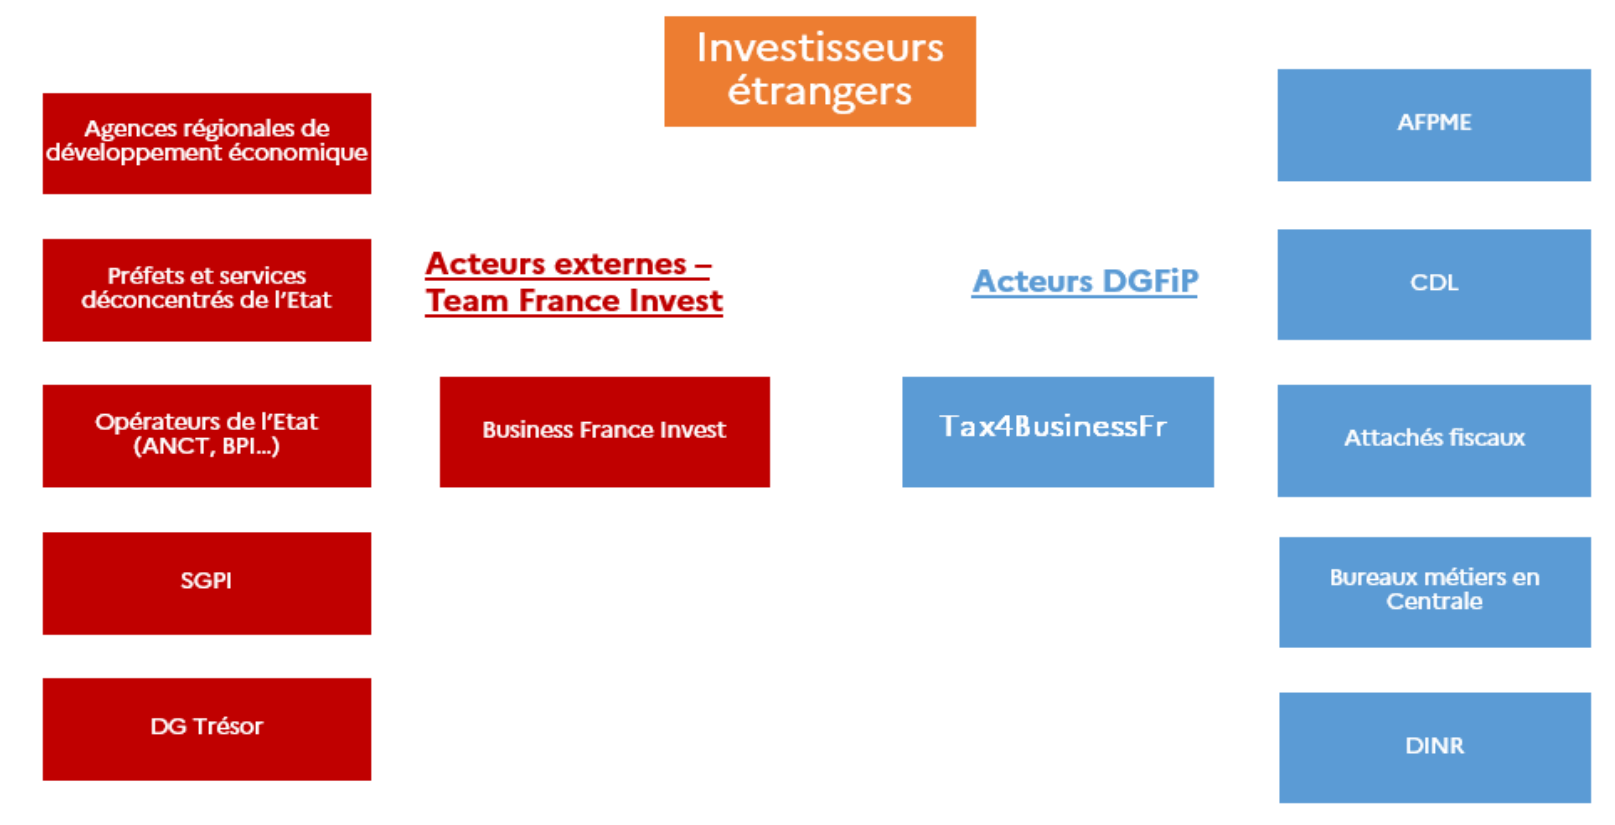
Investisseurs étrangers

Agences régionales de développement économique

Préfets et services déconcentrés de l'Etat

Opérateurs de l'Etat (ANCT, BPI…)

SGPI

DG Trésor

Acteurs externes – Team France Invest

Business France Invest

Acteurs DGFiP

Tax4BusinessFr

AFPME

CDL

Attachés fiscaux

Bureaux métiers en Centrale

DINR